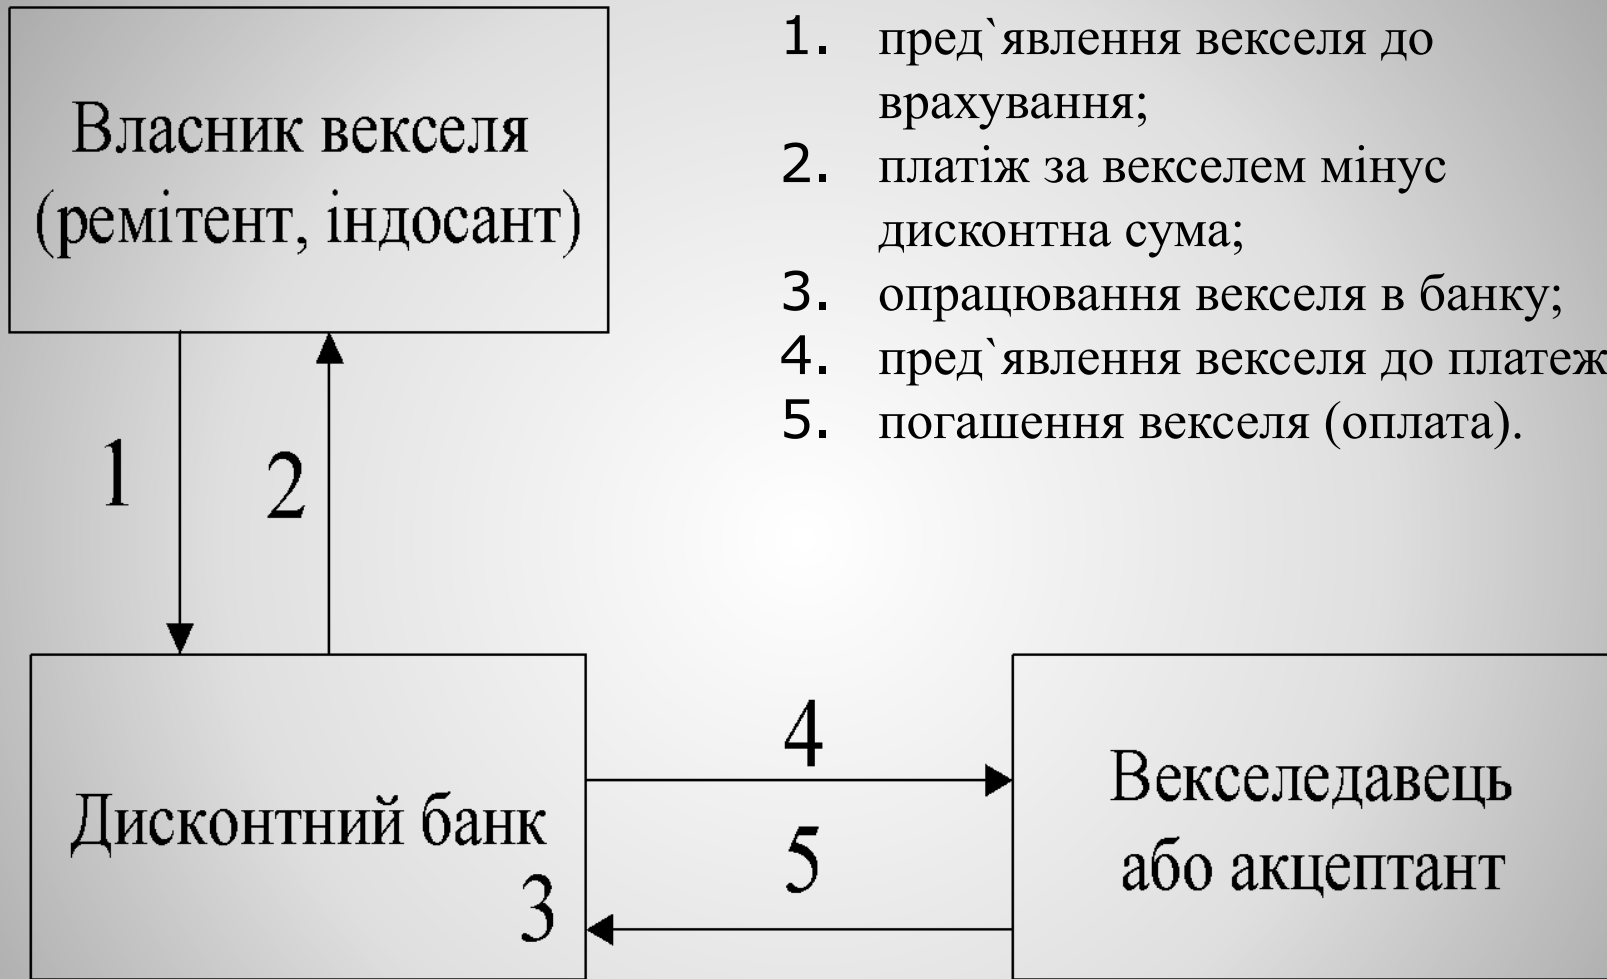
Власник векселя (ремітент, індосант)

1. пред`явлення векселя до врахування;
2. платіж за векселем мінус дисконтна сума;
3. опрацювання векселя в банку;
4. пред`явлення векселя до платеж
5. погашення векселя (оплата).

1

2

Дисконтний банк

3

4

5

Векселедавець або акцептант